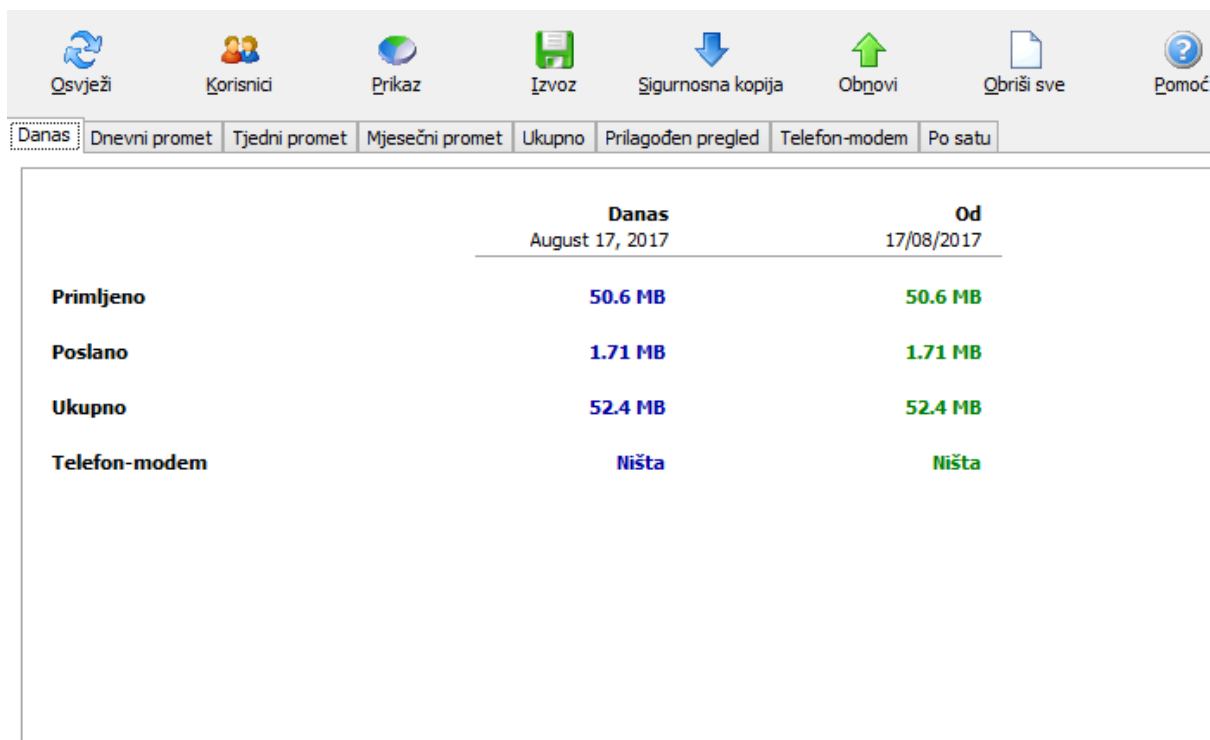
Osvježi Korisnici Prikaz Izvoz Sigurnosna kopija Obnovi Obriši sve Pomoć

Danas | Dnevni promet | Tjedni promet | Mjesečni promet | Ukupno | Prilagođen pregled | Telefon-modem | Po satu

| | Danas August 17, 2017 | Od 17/08/2017 |
|---|---|---|
| Primljeno | 50.6 MB | 50.6 MB |
| Poslano | 1.71 MB | 1.71 MB |
| Ukupno | 52.4 MB | 52.4 MB |
| Telefon-modem | Ništa | Ništa |